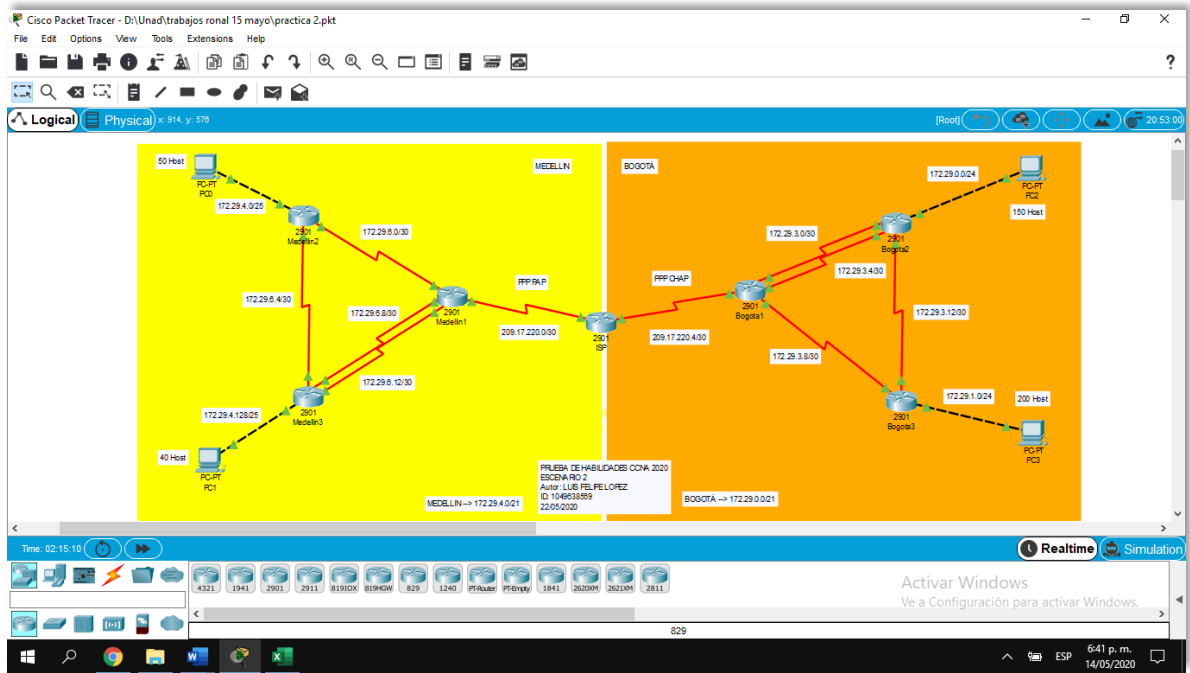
Cisco Packet Tracer - D:\Unad\trabajos ronal 15 mayo\practica 2.pkt

File Edit Options View Tools Extensions Help

Logical Physical x: 914, y: 576

[Root] 20:53:00

MEDELLIN

BOGOTÁ

50 Host

PC-PT
PC0

172.29.4.0/25

2901
Medellin2

172.29.6.0/30

172.29.6.4/30

172.29.6.8/30

2901
Medellin1

PPP PAP

PPP CHAP

209.17.220.0/30

2901
ISP

209.17.220.4/30

2901
Bogota1

172.29.3.0/30

172.29.3.4/30

2901
Bogota2

172.29.0.0/24

PC-PT
PC2

150 Host

172.29.3.12/30

172.29.3.8/30

2901
Bogota3

172.29.1.0/24

200 Host

PC-PT
PC3

172.29.6.12/30

2901
Medellin3

172.29.4.128/25

40 Host

PC-PT
PC1

PRUEBA DE HABILIDADES CCNA 2020
ESCENARIO 2
Autor: LUIS FELIPE LOPEZ
ID: 1049638559
22/05/2020

MEDELLIN --> 172.29.4.0/21

BOGOTÁ --> 172.29.0.0/21

Time: 02:15:10

Realtime Simulation

4321 1941 2901 2911 819IOX 819HGW 829 1240 PT-Router PT-Empty 1841 2620XM 2621XM 2811

829

Activar Windows
Ve a Configuración para activar Windows.

ESP 6:41 p. m. 14/05/2020